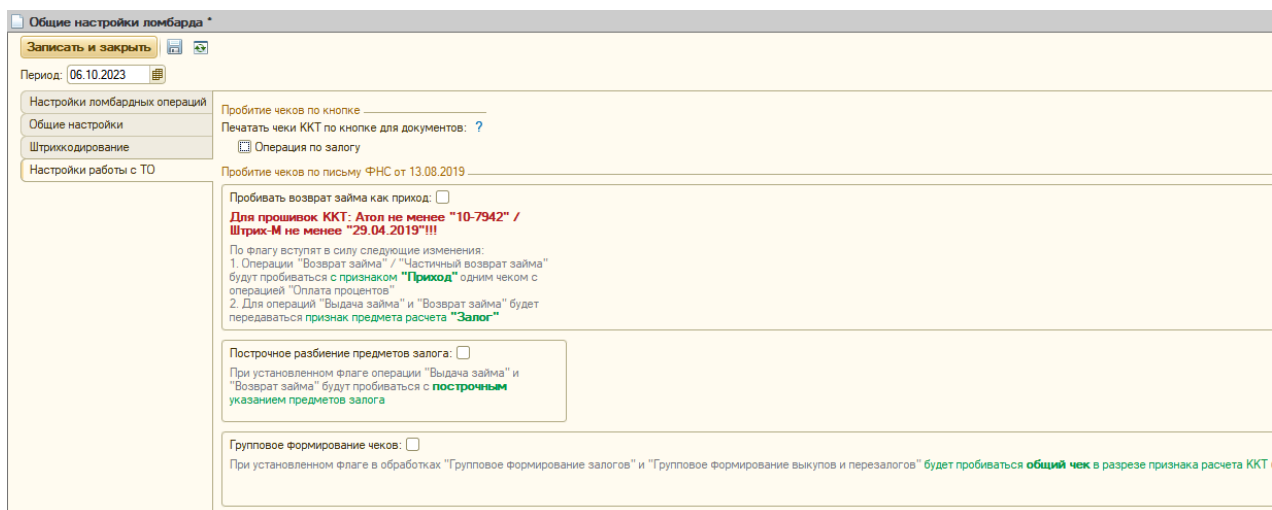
Общие настройки ломбарда *

Записать и закрыть

Период: 06.10.2023

Настройки ломбардных операций

Общие настройки

Штрихкодирование

Настройки работы с ТО

Пробитие чеков по кнопке

Печатать чеки ККТ по кнопке для документов: ?

Операция по залогу

Пробитие чеков по письму ФНС от 13.08.2019

Пробивать возврат займа как приход:

Для прошивок ККТ: Атол не менее "10-7942" / Штрих-М не менее "29.04.2019"!!!

По флагу вступят в силу следующие изменения:
1. Операции "Возврат займа" / "Частичный возврат займа" будут пробиваться с признаком "Приход" одним чеком с операцией "Оплата процентов"
2. Для операций "Выдача займа" и "Возврат займа" будет передаваться признак предмета расчета "Залог"

Построчное разбиение предметов залога:

При установленном флаге операции "Выдача займа" и "Возврат займа" будут пробиваться с построчным указанием предметов залога

Групповое формирование чеков:

При установленном флаге в обработках "Групповое формирование залогов" и "Групповое формирование выкупов и перезалогов" будет пробиваться общий чек в разрезе признака расчета ККТ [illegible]